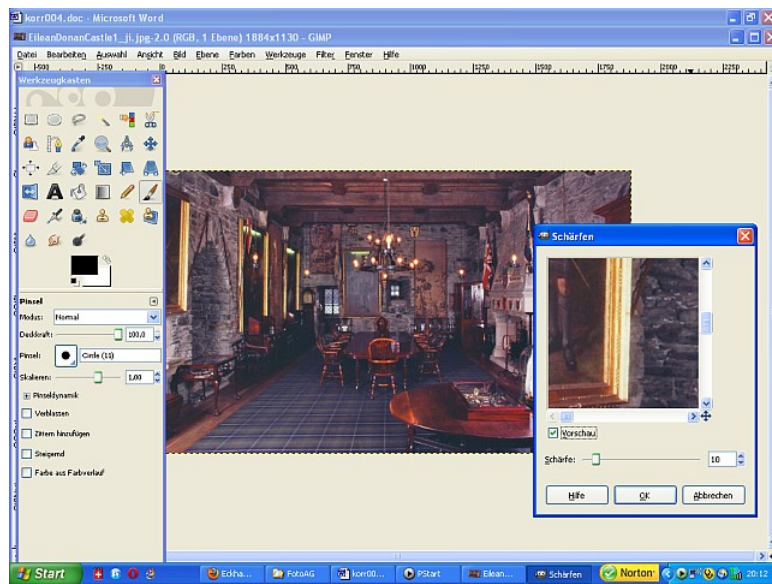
korr004.doc - Microsoft Word

EileanDonanCastle1_ji.jpg-2.0 (RGB, 1 Ebene) 1884x1130 - GIMP

Datei Bearbeiten Auswahl Ansicht Bild Ebene Farben Werkzeuge Filter Fenster Hilfe

|-500 |-250 |0 |250 |500 |750 |1000 |1250 |1500 |1750 |2000 |2250

Werkzeugkasten

Pinsel

Modus: Normal

Deckkraft: 100,0

Pinsel: Circle (11)

Skalieren: 1,00

Pinseldynamik

Verblassen

Zittern hinzufügen

Steigernd

Farbe aus Farbverlauf

Schärfen

Vorschau

Schärfe: 10

Hilfe OK Abbrechen

Start Eckha... FotoAG korr00... PStart Eilean... Schärfen Norton 20:12